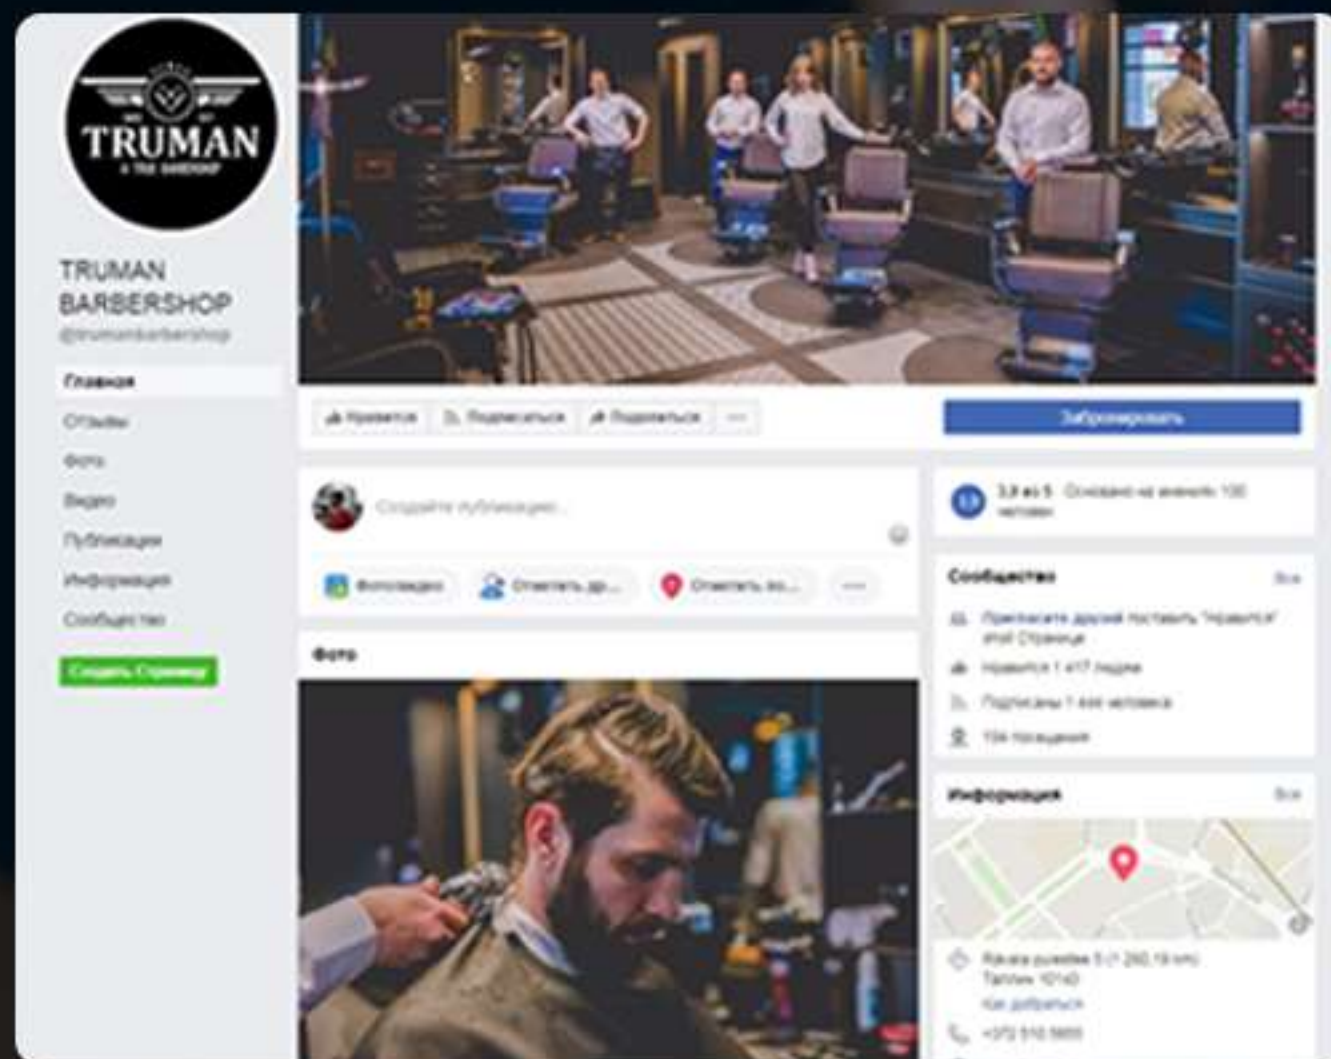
TRUMAN
A TRUE BARBERSHOP

TRUMAN BARBERSHOP
@trumanbarbershop

Главная
Отзывы
Фото
Видео
Публикации
Информация
Сообщество

Создать Страницу

Нравится
Подписаться
Поделиться
...

Забронировать

Создайте публикацию...

Фото/видео
Отметить др...
Отметить по...
...

Фото

3,3 из 5 · Основано на мнении 100 человек

Сообщество
Все
Пригласите друзей поставить "Нравится" этой Странице
Нравится 1 417 людям
Подписаны 1 444 человека
104 посещения

Информация
Все

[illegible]
Таллин 10140
Как добраться
+372 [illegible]